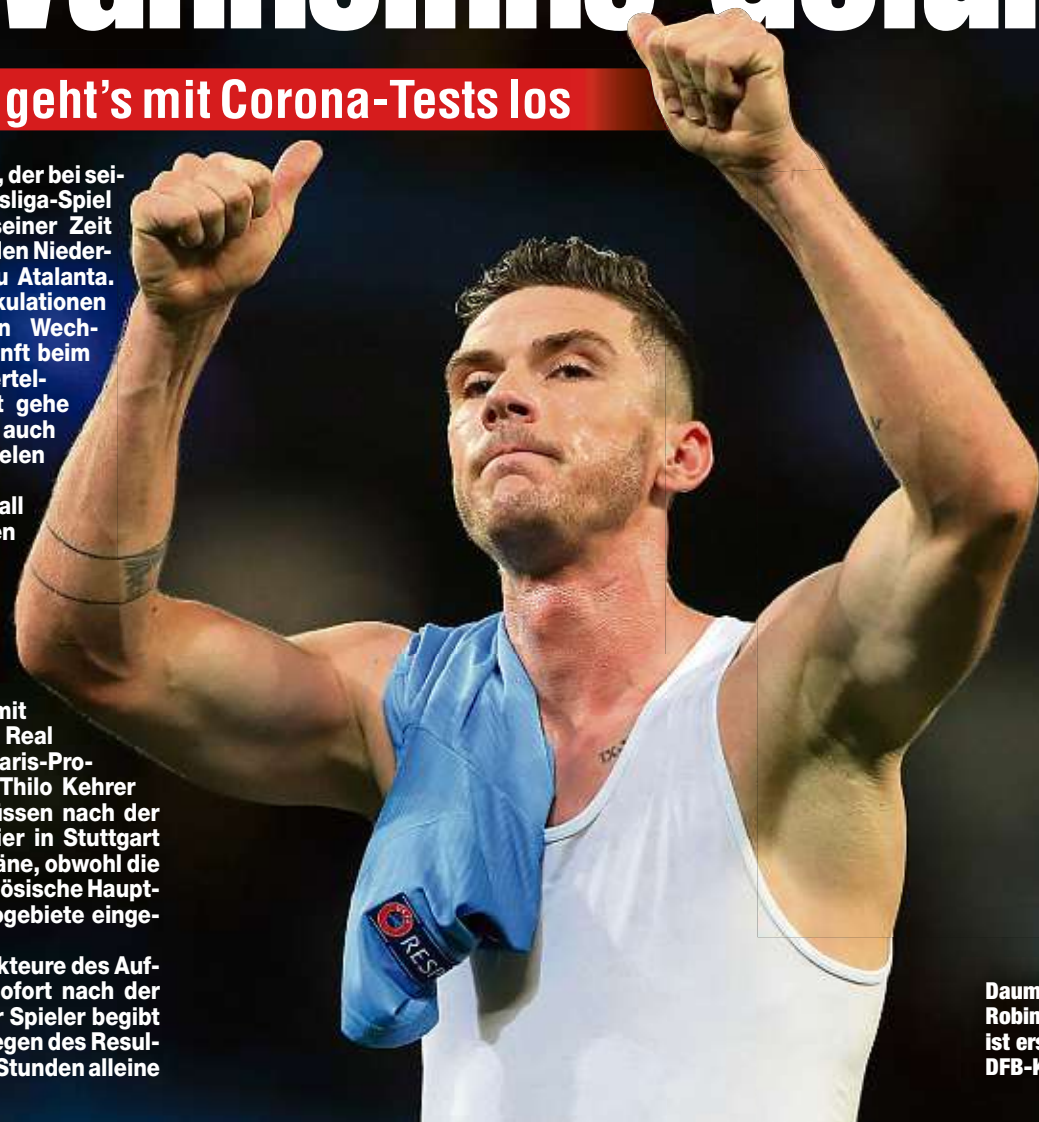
geht's mit Corona-Tests los

, der bei seisliga-Spiel seiner Zeit den Niederu Atalanta. kulationen n Wechnft beim rtelt gehe auch elen

all en

mit Real aris-Pro-Thilo Kehrer ussen nach der ier in Stuttgart äne, obwohl die ösische Hauptogebiete einge-

kteure des Aufofort nach der r Spieler begibt egen des Resul-Stunden alleine

RESP

Daum Robin ist ers DFB-K